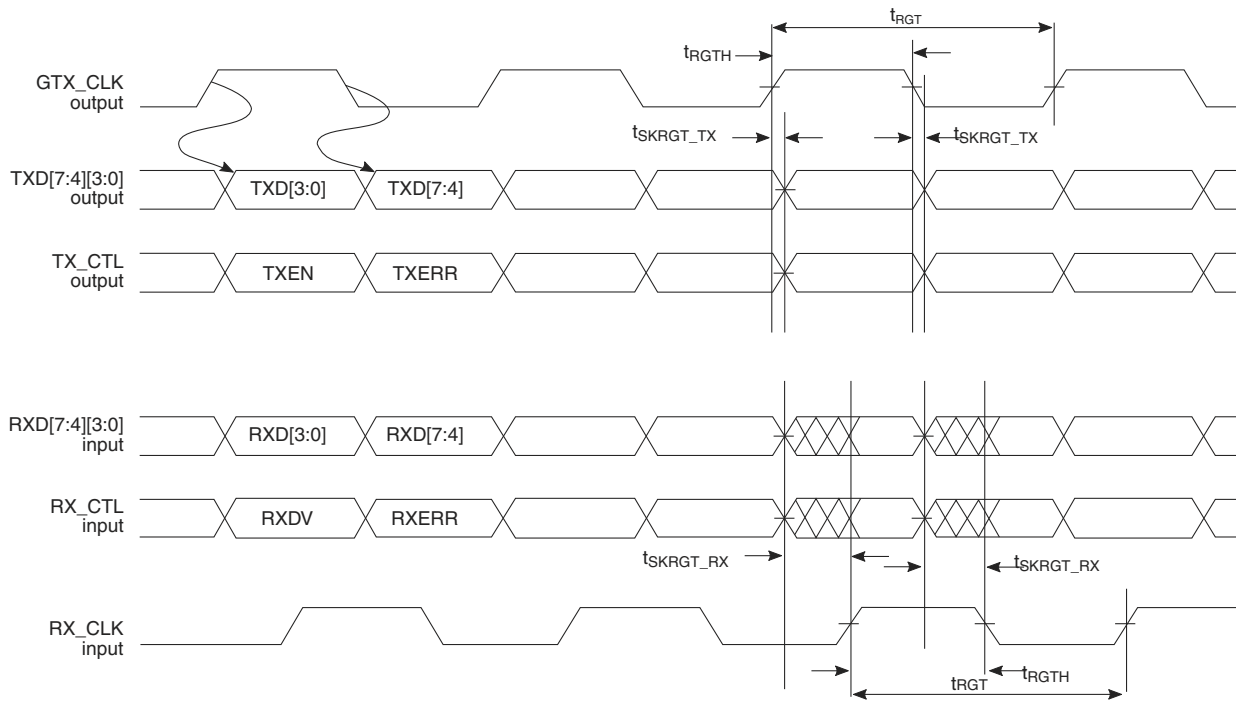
$t_{RGT}$

$t_{RGTH}$

GTX_CLK output

$t_{SKRGT\_TX}$

$t_{SKRGT\_TX}$

TXD[7:4][3:0] output

TXD[3:0]

TXD[7:4]

TX_CTL output

TXEN

TXERR

RXD[7:4][3:0] input

RXD[3:0]

RXD[7:4]

RX_CTL input

RXDV

RXERR

$t_{SKRGT\_RX}$

$t_{SKRGT\_RX}$

RX_CLK input

$t_{RGT}$

$t_{RGTH}$